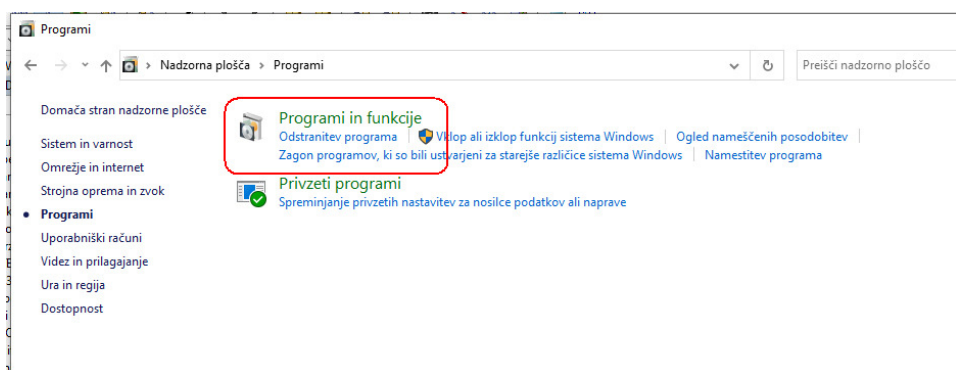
Programi

Nadzorna plošča > Programi

Preišči nadzorno ploščo

Domača stran nadzorne plošče

Sistem in varnost
Omrežje in internet
Strojna oprema in zvok
Programi
Uporabniški računi
Videz in prilagajanje
Ura in regija
Dostopnost

Programi in funkcije
Odstranitev programa | Vklop ali izklop funkcij sistema Windows | Ogled nameščenih posodobitev | Zagon programov, ki so bili ustvarjeni za starejše različice sistema Windows | Namestitev programa

Privzeti programi
Spreminjanje privzetih nastavitev za nosilce podatkov ali naprave